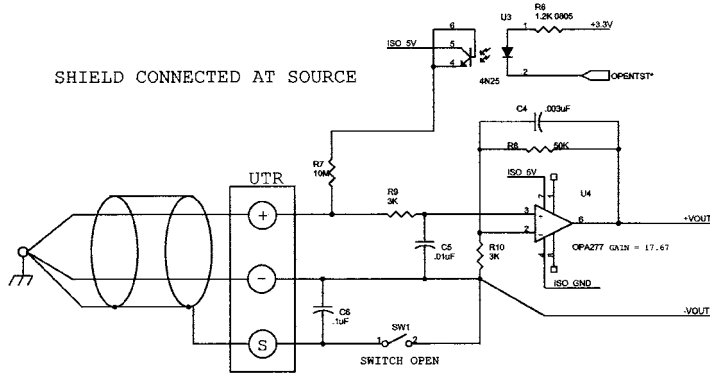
SHIELD CONNECTED AT SOURCE

U3
R6
1.2K 0805
+3.3V
1
6
ISO 5V
5
4
4N25
2
OPENTST*

C4 .003uF
R8 50K
ISO 5V
7
U4
3
2
6
4
+VOUT
OPA277 GAIN = 17.67
ISO_GND
-VOUT

R7
10M
R9
3K
C5
.01uF
R10
3K

UTR
+
-
S

C6
.1uF
SW1
1 2
SWITCH OPEN